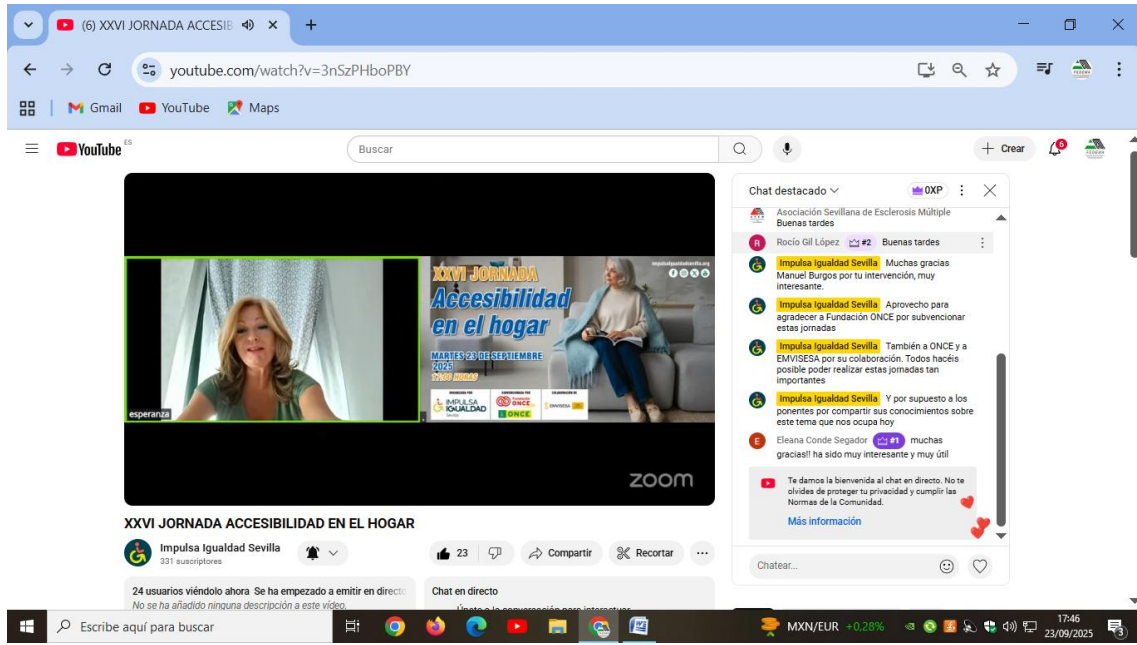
(6) XXVI JORNADA ACCESIB ×
youtube.com/watch?v=3nSzPHboPBY
Gmail YouTube Maps

YouTube ES
Buscar
+ Crear

impulsaigualdadsevilla.org
XXVI JORNADA
Accesibilidad en el hogar
MARTES 23 DE SEPTIEMBRE 2025
17:00 HORAS
IMPULSA IGUALDAD Sevilla
Fundación ONCE
ONCE
EMVISESA
esperanza
zoom

XXVI JORNADA ACCESIBILIDAD EN EL HOGAR
Impulsa Igualdad Sevilla
331 suscriptores
23
Compartir
Recortar

24 usuarios viéndolo ahora Se ha empezado a emitir en directo
No se ha añadido ninguna descripción a este vídeo.

Chat en directo

Chat destacado
0XP
Asociación Sevillana de Esclerosis Múltiple Buenas tardes
Rocío Gil López #2 Buenas tardes
Impulsa Igualdad Sevilla Muchas gracias Manuel Burgos por tu intervención, muy interesante.
Impulsa Igualdad Sevilla Aprovecho para agradecer a Fundación ONCE por subvencionar estas jornadas
Impulsa Igualdad Sevilla También a ONCE y a EMVISESA por su colaboración. Todos hacéis posible poder realizar estas jornadas tan importantes
Impulsa Igualdad Sevilla Y por supuesto a los ponentes por compartir sus conocimientos sobre este tema que nos ocupa hoy
Eleana Conde Segador #1 muchas gracias!! ha sido muy interesante y muy útil
Te damos la bienvenida al chat en directo. No te olvides de proteger tu privacidad y cumplir las Normas de la Comunidad.
Más información
Chatear...

Escribe aquí para buscar
MXN/EUR +0,28%
17:46
23/09/2025